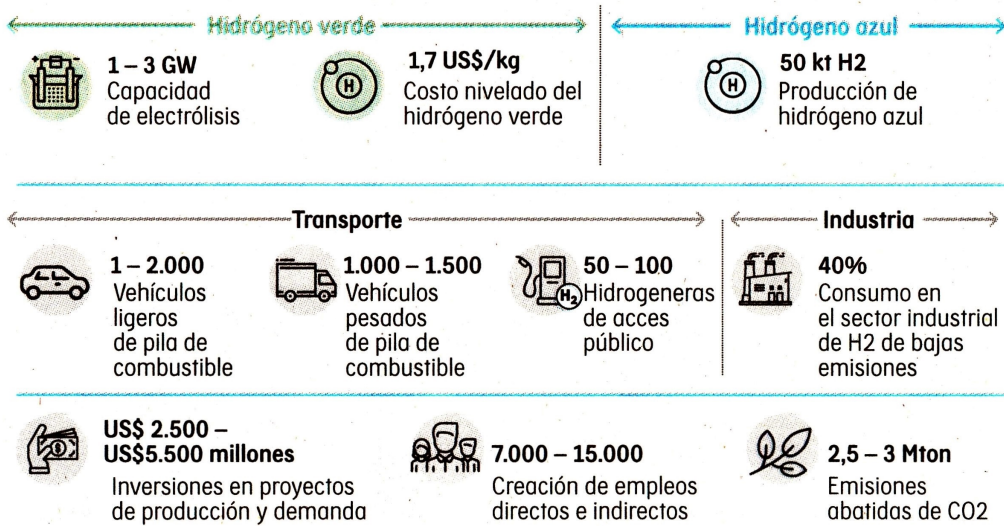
Hidrógeno verde

1 – 3 GW
Capacidad de electrólisis

H
1,7 US$/kg
Costo nivelado del hidrógeno verde

Hidrógeno azul

H
50 kt H2
Producción de hidrógeno azul

Transporte

1 – 2.000
Vehículos ligeros de pila de combustible

1.000 – 1.500
Vehículos pesados de pila de combustible

$H_2$
50 – 100
Hidrogeneras de acces público

Industria

40%
Consumo en el sector industrial de H2 de bajas emisiones

US$ 2.500 – US$5.500 millones
Inversiones en proyectos de producción y demanda

7.000 – 15.000
Creación de empleos directos e indirectos

2,5 – 3 Mton
Emisiones abatidas de CO2